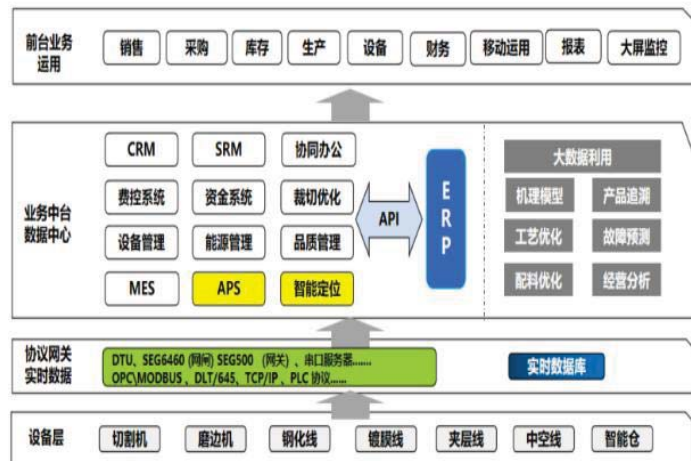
前台业务运用

销售 采购 库存 生产 设备 财务 移动运用 报表 大屏监控

业务中台数据中心

CRM SRM 协同办公
费控系统 资金系统 裁切优化
设备管理 能源管理 品质管理
MES APS 智能定位

API

E R P

大数据利用
机理模型 产品追溯
工艺优化 故障预测
配料优化 经营分析

协议网关实时数据

DTU、SEG6460 (网闸) SEG500 (网关) 、串口服务器……
OPC\MODBUS、DLT/645、TCP/IP、PLC 协议……

实时数据库

设备层

切割机 磨边机 钢化线 镀膜线 夹层线 中空线 智能仓